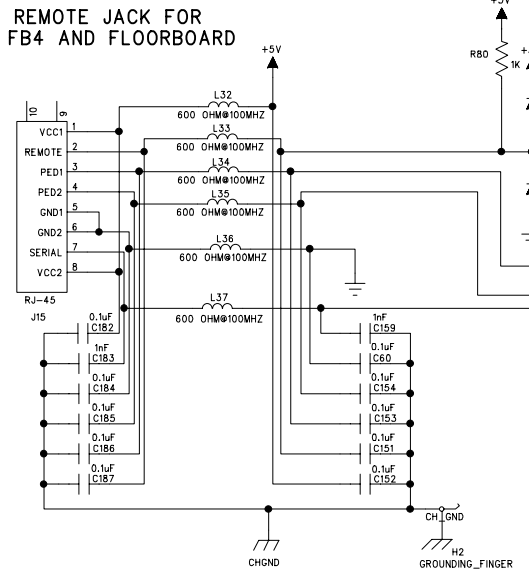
REMOTE JACK FOR
FB4 AND FLOORBOARD

+5V

+5V

R80
1K

10 9

VCC1 1
REMOTE 2
PED1 3
PED2 4
GND1 5
GND2 6
SERIAL 7
VCC2 8

RJ-45
J15

L32
600 OHM@100MHZ
L33
600 OHM@100MHZ
L34
600 OHM@100MHZ
L35
600 OHM@100MHZ
L36
600 OHM@100MHZ
L37
600 OHM@100MHZ

0.1uF
C182
1nF
C183
0.1uF
C184
0.1uF
C185
0.1uF
C186
0.1uF
C187

1nF
C159
0.1uF
C60
0.1uF
C154
1nF
C153
0.1uF
C151
0.1uF
C152

CH GND

CHGND

H2
GROUNDING_FINGER